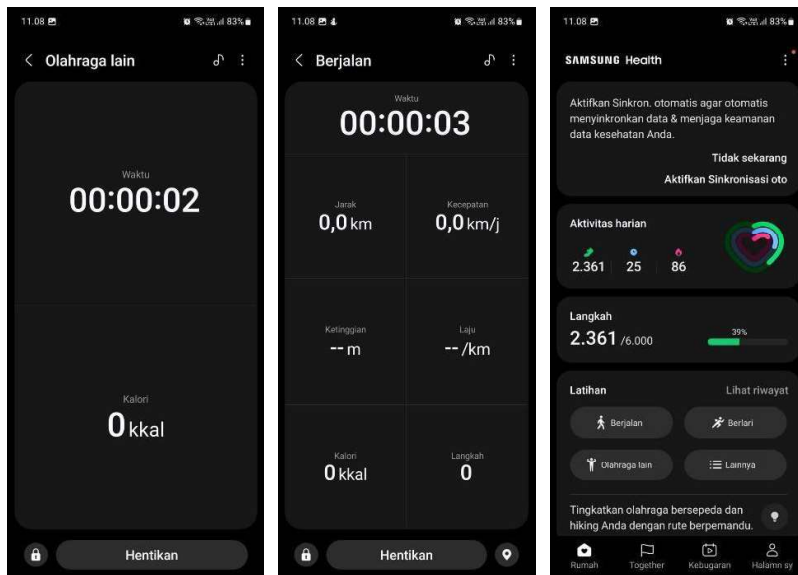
11.08 83%

Olahraga lain

Waktu
00:00:02

Kalori
0 kkal

Hentikan

11.08 83%

Berjalan

Waktu
00:00:03

Jarak
0,0 km

Kecepatan
0,0 km/j

Ketinggian
-- m

Laju
-- /km

Kalori
0 kkal

Langkah
0

Hentikan

11.08 83%

SAMSUNG Health

Aktifkan Sinkron. otomatis agar otomatis menyinkronkan data & menjaga keamanan data kesehatan Anda.

Tidak sekarang

Aktifkan Sinkronisasi oto

Aktivitas harian
2.361 25 86

Langkah
2.361 /6.000
39%

Latihan
Lihat riwayat

Berjalan
Berlari
Olahraga lain
Lainnya

Tingkatkan olahraga bersepeda dan hiking Anda dengan rute berpemandu.

Rumah
Together
Kebugaran
Halamn sy